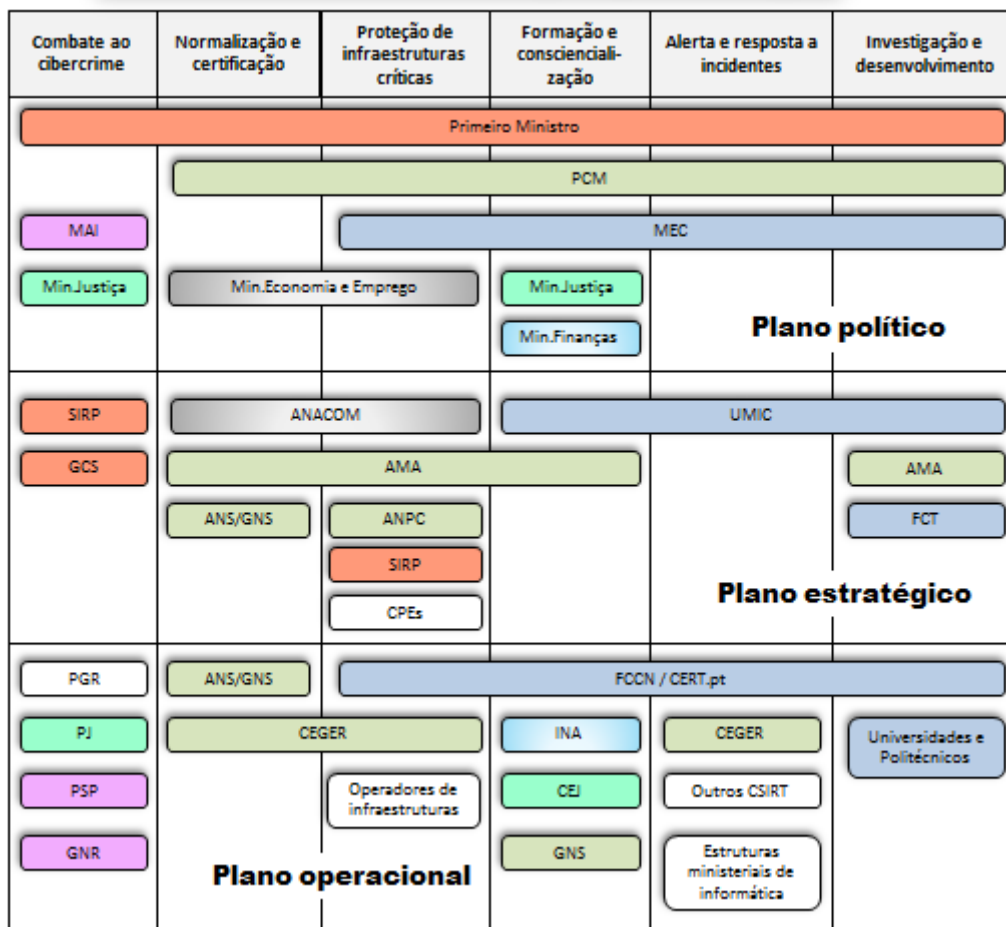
| Combate ao cibercrime | Normalização e certificação | Proteção de infraestruturas críticas | Formação e consciencialização | Alerta e resposta a incidentes | Investigação e desenvolvimento |
|---|---|---|---|---|---|

Primeiro Ministro

PCM

MAI

MEC

Min.Justiça

Min.Economia e Emprego

Min.Justiça

Min.Finanças

Plano político

SIRP

ANACOM

UMIC

GCS

AMA

AMA

ANS/GNS

ANPC

FCT

SIRP

CPEs

Plano estratégico

PGR

ANS/GNS

FCCN / CERT.pt

PJ

CEGER

INA

CEGER

Universidades e Politécnicos

PSP

Operadores de infraestruturas

CEJ

Outros CSIRT

GNR

GNS

Estruturas ministeriais de informática

Plano operacional